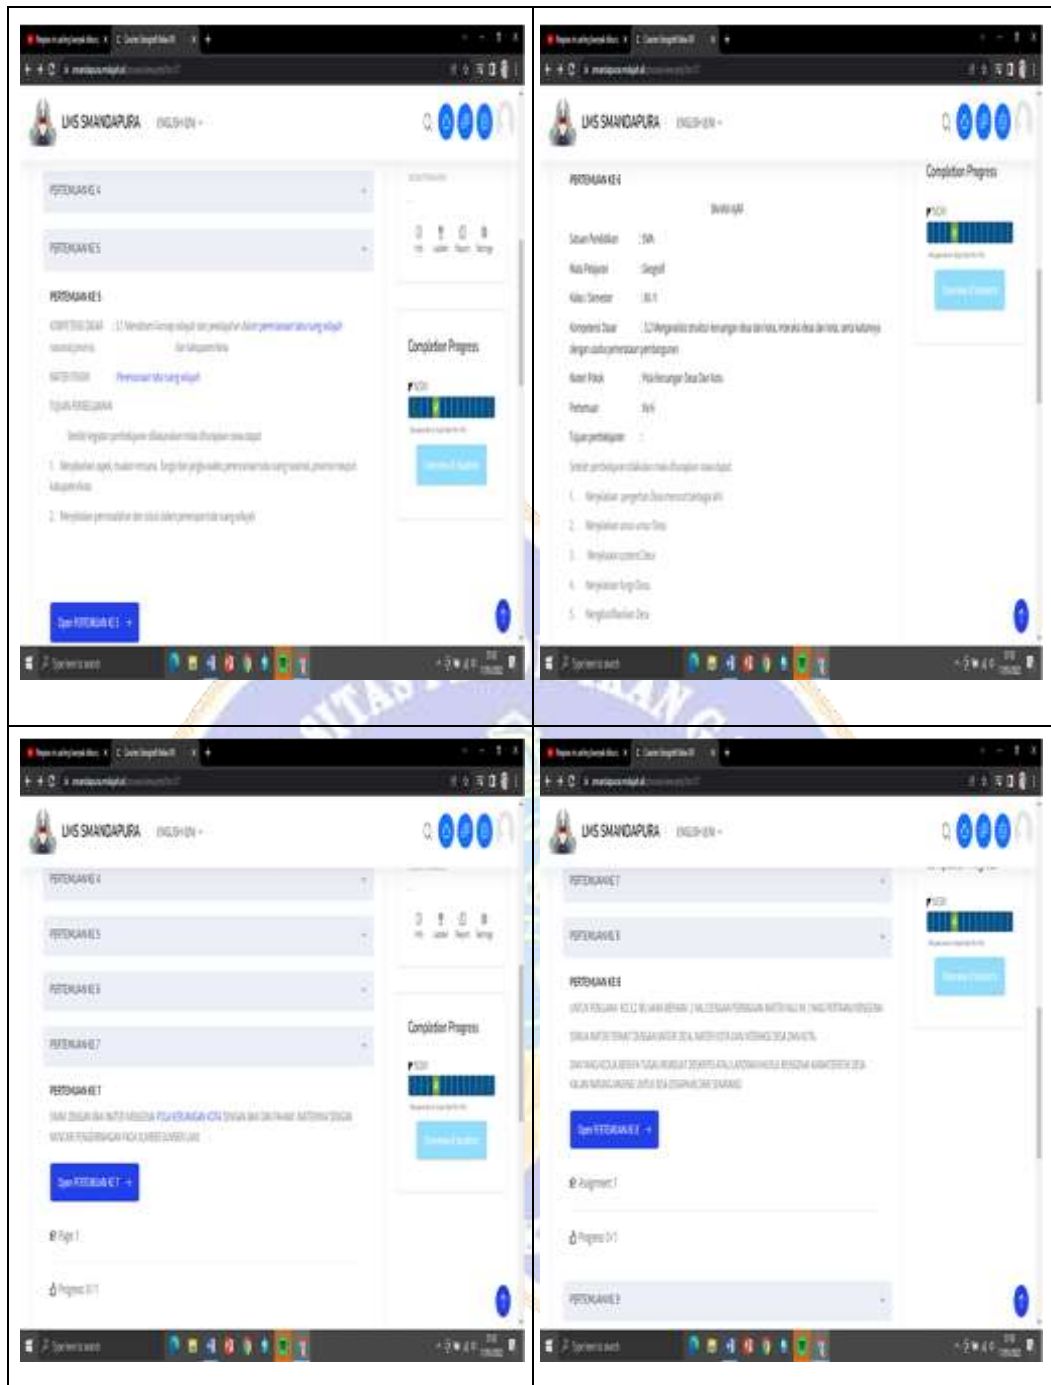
LMS SMANDAPURA ENGLISH (EN)

PERTEMUAN KE 4

PERTEMUAN KE 5

PERTEMUAN KE 5

Completion Progress

Open PERTEMUAN KE 5

LMS SMANDAPURA ENGLISH (EN)

PERTEMUAN KE 6

Completion Progress

LMS SMANDAPURA ENGLISH (EN)

PERTEMUAN KE 4

PERTEMUAN KE 5

PERTEMUAN KE 6

PERTEMUAN KE 7

PERTEMUAN KE 7

Open PERTEMUAN KE 7

Completion Progress

LMS SMANDAPURA ENGLISH (EN)

PERTEMUAN KE 7

PERTEMUAN KE 8

PERTEMUAN KE 8

Open PERTEMUAN KE 8

Assignment 1

PERTEMUAN KE 9

Type here to search